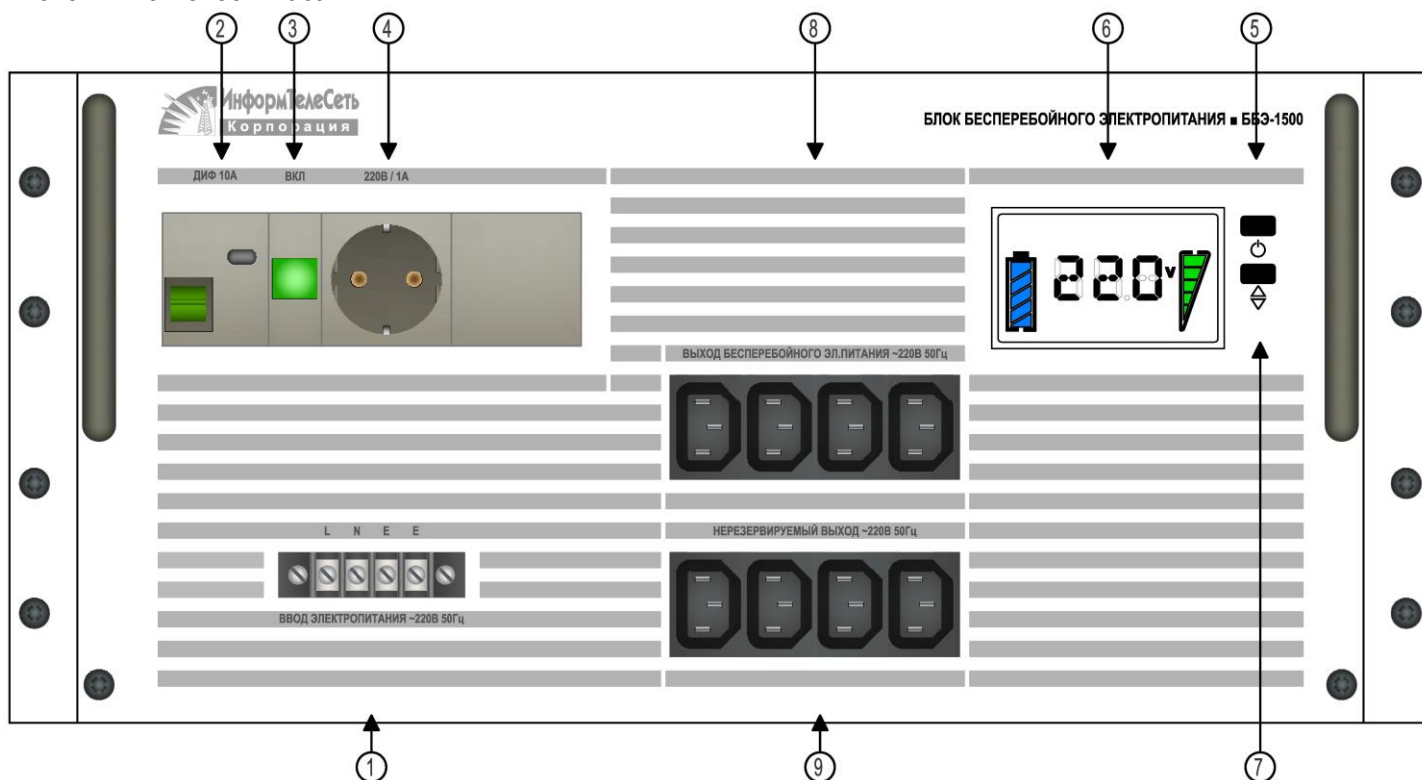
② ③ ④ ⑧ ⑥ ⑤

ИнформТелеСеть
Корпорация

БЛОК БЕСПЕРЕБОЙНОГО ЭЛЕКТРОПИТАНИЯ ■ ББЭ-1500

ДИФ 10А ВКЛ 220В / 1А

220 v

ВЫХОД БЕСПЕРЕБОЙНОГО ЭЛ.ПИТАНИЯ ~220В 50Гц

L N E E

НЕРЕЗЕРВИРУЕМЫЙ ВЫХОД ~220В 50Гц

ВВОД ЭЛЕКТРОПИТАНИЯ ~220В 50Гц

① ⑨ ⑦